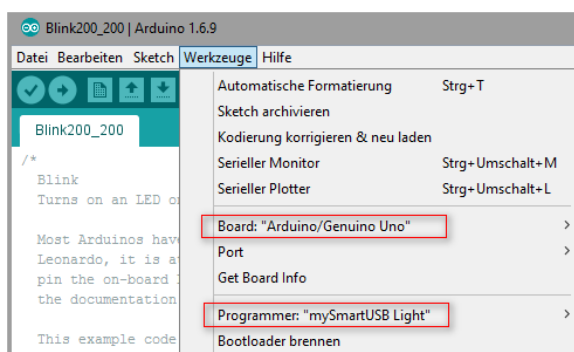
Blink200_200 | Arduino 1.6.9

Datei Bearbeiten Sketch Werkzeuge Hilfe

Blink200_200

/*
Blink
Turns on an LED o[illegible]

Most Arduinos have
Leonardo, it is a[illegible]
pin the on-board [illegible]
the documentation

This example code

Automatische Formatierung Strg+T
Sketch archivieren
Kodierung korrigieren & neu laden
Serieller Monitor Strg+Umschalt+M
Serieller Plotter Strg+Umschalt+L
Board: "Arduino/Genuino Uno"
Port
Get Board Info
Programmer: "mySmartUSB Light"
Bootloader brennen